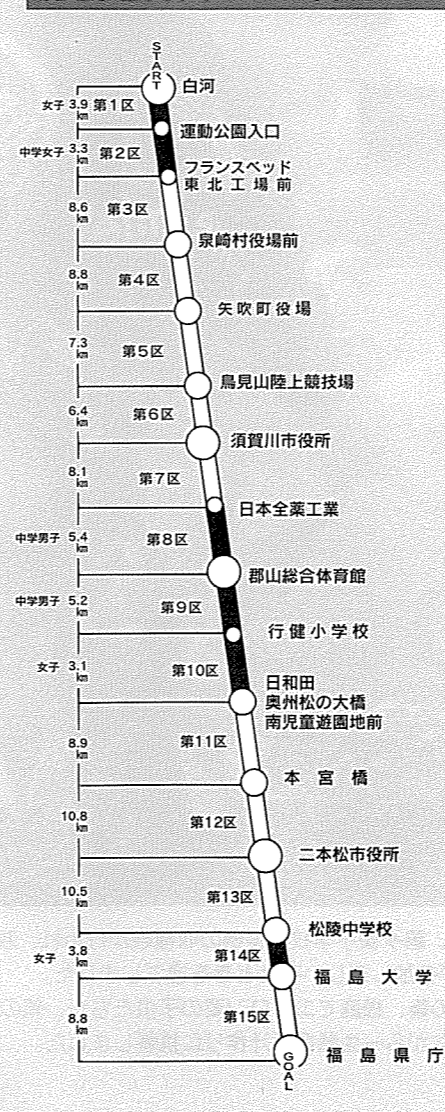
START
白河
女子 3.9 km 第1区
運動公園入口
中学女子 3.3 km 第2区
フランスベッド
東北工場前
8.6 km 第3区
泉崎村役場前
8.8 km 第4区
矢吹町役場
7.3 km 第5区
鳥見山陸上競技場
6.4 km 第6区
須賀川市役所
8.1 km 第7区
日本全薬工業
中学男子 5.4 km 第8区
郡山総合体育館
中学男子 5.2 km 第9区
行健小学校
女子 3.1 km 第10区
日和田
奥州松の大橋
南児童遊園地前
8.9 km 第11区
本宮橋
10.8 km 第12区
二本松市役所
10.5 km 第13区
松陵中学校
女子 3.8 km 第14区
福島大学
8.8 km 第15区
GOAL
福島県庁